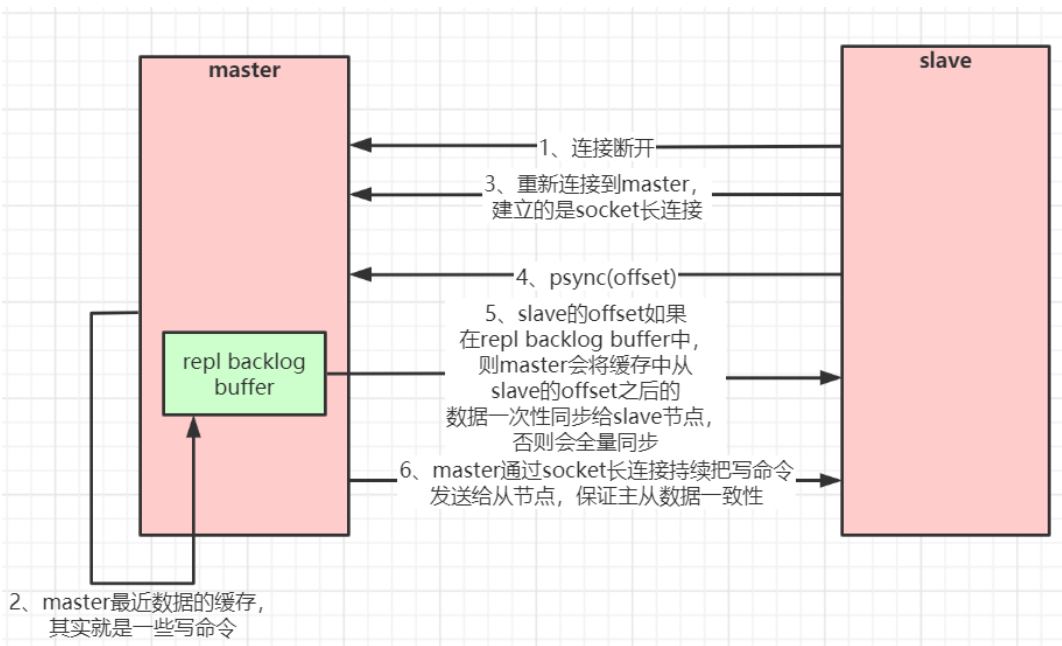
master

slave

1、连接断开

3、重新连接到master，建立的是socket长连接

4、psync(offset)

repl backlog buffer

5、slave的offset如果在repl backlog buffer中，则master会将缓存中从slave的offset之后的数据一次性同步给slave节点，否则会全量同步

6、master通过socket长连接持续把写命令发送给从节点，保证主从数据一致性

2、master最近数据的缓存，其实就是一些写命令